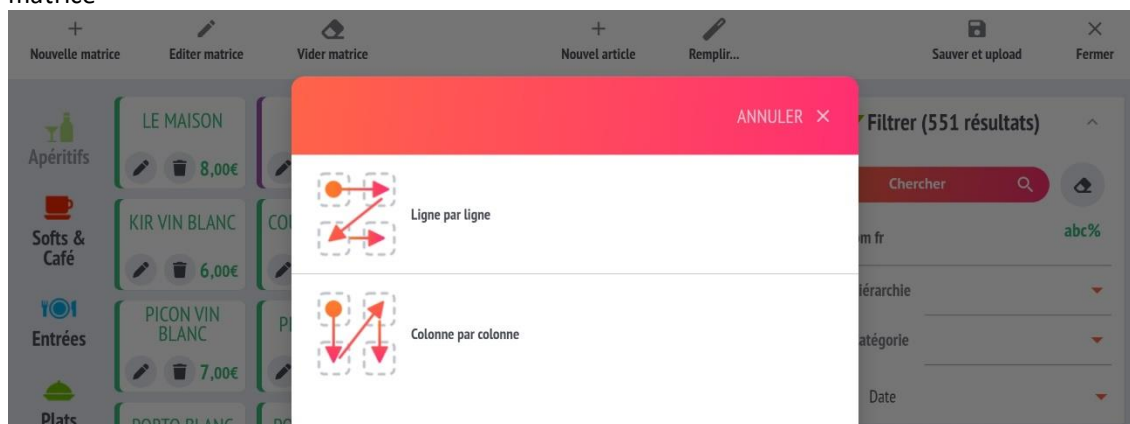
matrice

+ Nouvelle matrice
Editer matrice
Vider matrice
+ Nouvel article
Remplir...
Sauver et upload
× Fermer

Apéritifs
Softs & Café
Entrées
Plats

LE MAISON
8,00€
KIR VIN BLANC
6,00€
PICON VIN BLANC
7,00€
PORTO BLANC

CO
PI
PO

ANNULER ×

Ligne par ligne

Colonne par colonne

Filtrer (551 résultats)
Chercher
m fr
abc%
iérarchie
atégorie
Date